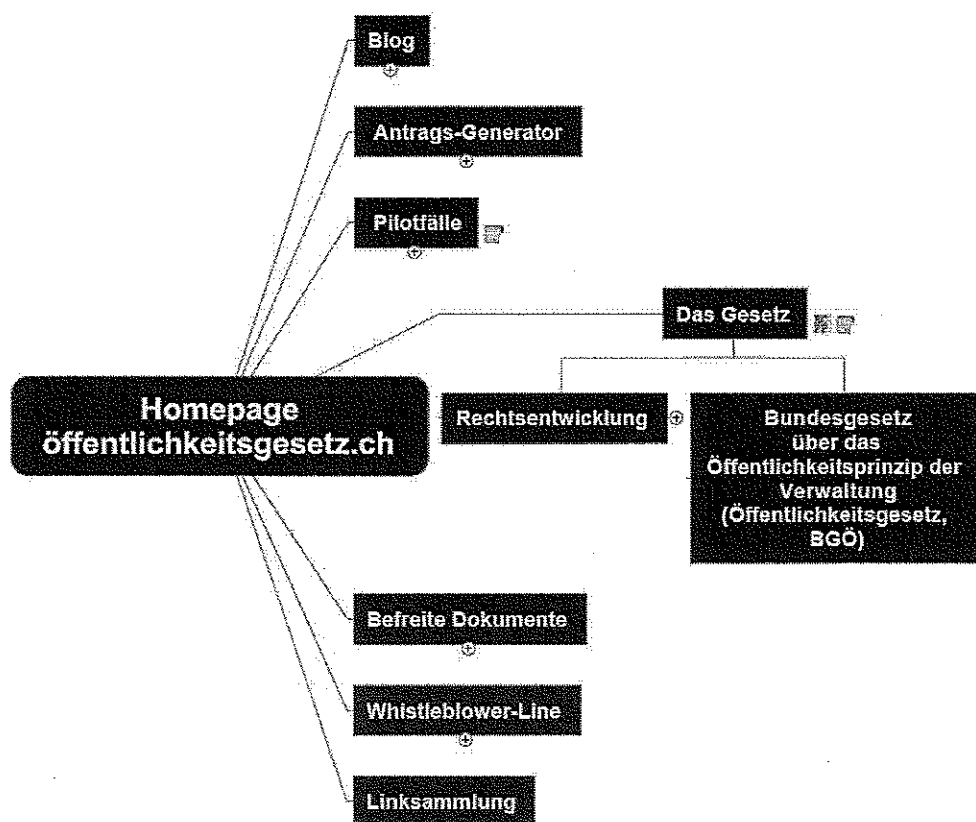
Blog

Antrags-Generator

Pilotfälle

Das Gesetz

Homepage
öffentlichkeitsgesetz.ch

Rechtsentwicklung

Bundesgesetz über das Öffentlichkeitsprinzip der Verwaltung (Öffentlichkeitsgesetz, BGÖ)

Befreite Dokumente

Whistleblower-Line

Linksammlung